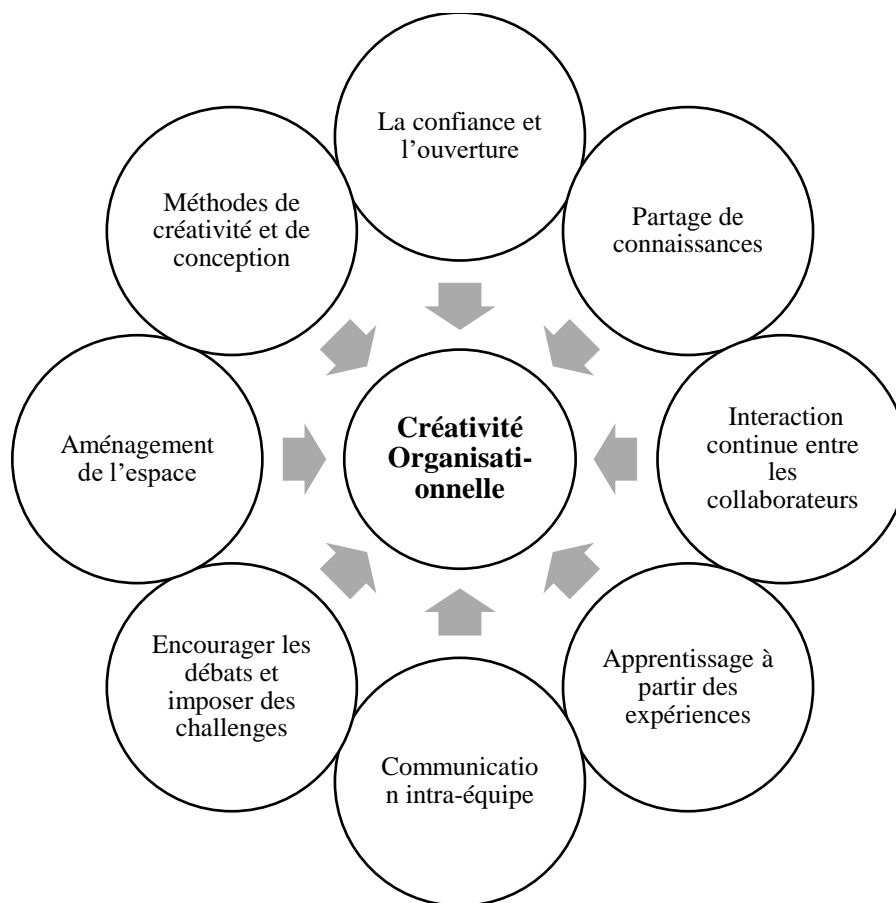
La confiance et l'ouverture

Partage de connaissances

Interaction continue entre les collaborateurs

Apprentissage à partir des expériences

Communication intra-équipe

Encourager les débats et imposer des challenges

Aménagement de l'espace

Méthodes de créativité et de conception

**Créativité Organisationnelle**